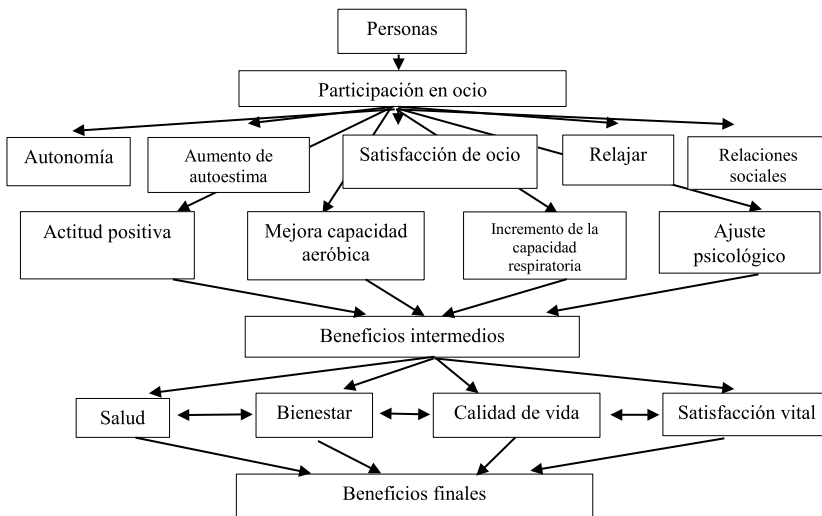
Personas

Participación en ocio

Autonomía

Aumento de autoestima

Satisfacción de ocio

Relajar

Relaciones sociales

Actitud positiva

Mejora capacidad aeróbica

Incremento de la capacidad respiratoria

Ajuste psicológico

Beneficios intermedios

Salud

Bienestar

Calidad de vida

Satisfacción vital

Beneficios finales